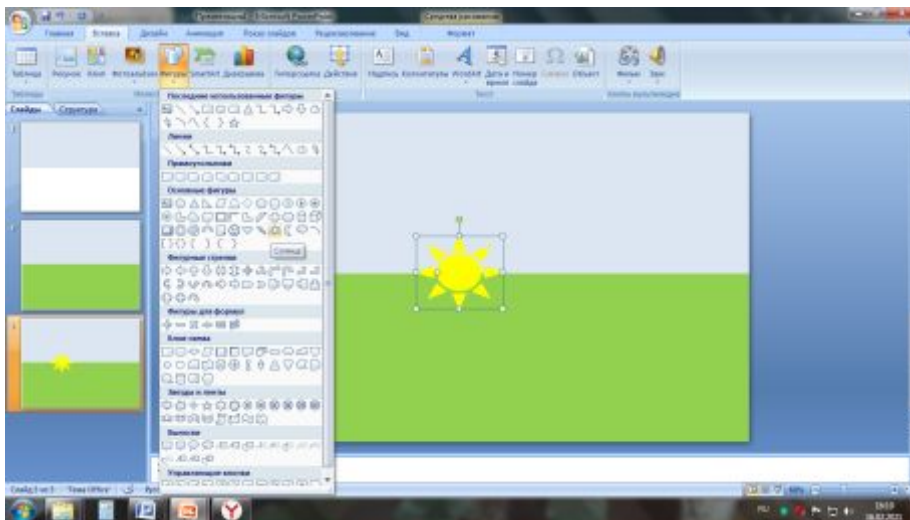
Презентация1 - Microsoft PowerPoint

Средства рисования

Главная
Вставка
Дизайн
Анимация
Показ слайдов
Рецензирование
Вид
Формат

Таблица
Рисунок
Клип
Фотоальбом
Фигуры
SmartArt
Диаграмма
Гиперссылка
Действие
Надпись
Колонтитулы
WordArt
Дата и время
Номер слайда
Символ
Объект
Фильм
Звук

Таблицы
Текст
Клипы мультимедиа

Слайды
Структура

Последние использованные фигуры
Линии
Прямоугольники
Основные фигуры
Солнце
Фигурные стрелки
Фигуры для формул
Блок-схема
Звезды и ленты
Выноски
Управляющие кнопки

Слайд 3 из 3
"Тема Office"
Рус
RU